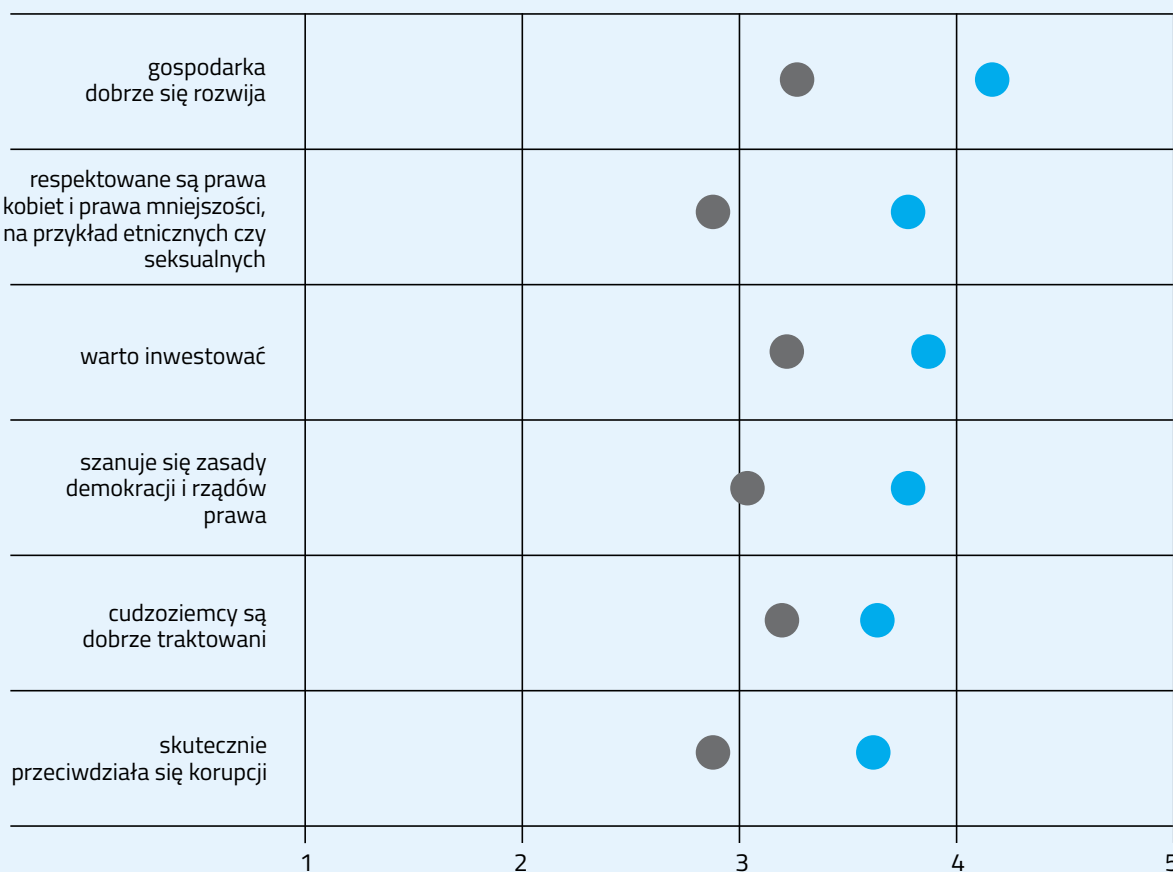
gospodarka dobrze się rozwija

respektowane są prawa kobiet i prawa mniejszości, na przykład etnicznych czy seksualnych

warto inwestować

szanuje się zasady demokracji i rządów prawa

cudzoziemcy są dobrze traktowani

skutecznie przeciwdziała się korupcji

1
2
3
4
5